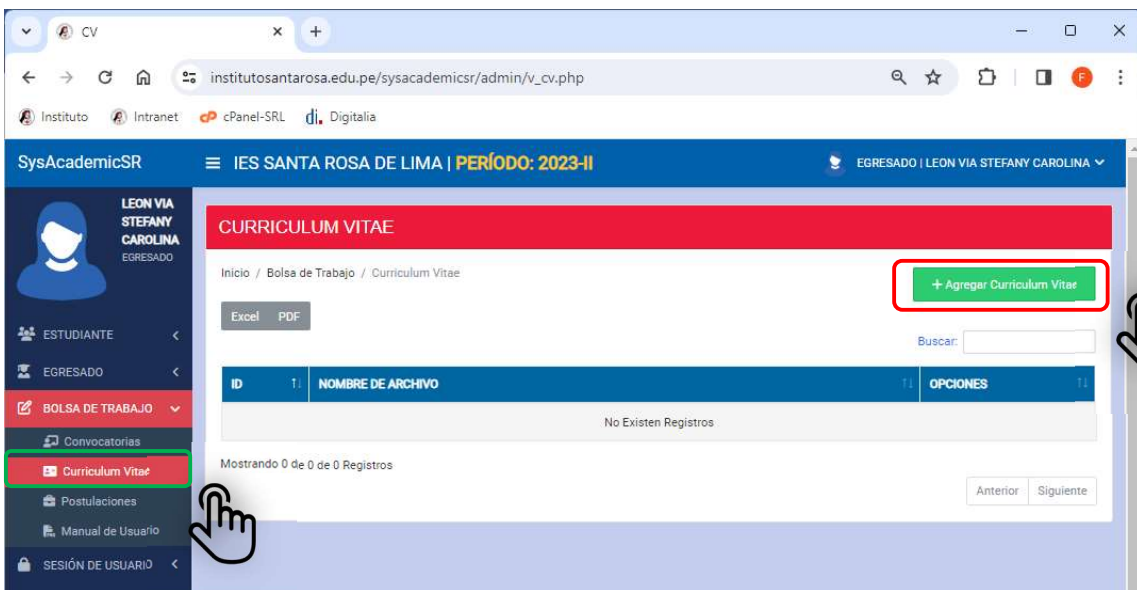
CV

institutosantarosa.edu.pe/sysacademicsr/admin/v_cv.php

Instituto Intranet cPanel-SRL Digitalia

SysAcademicSR

IES SANTA ROSA DE LIMA | PERÍODO: 2023-II

EGRESADO | LEON VIA STEFANY CAROLINA

LEON VIA STEFANY CAROLINA
EGRESADO

ESTUDIANTE
EGRESADO
BOLSA DE TRABAJO
Convocatorias
Curriculum Vitae
Postulaciones
Manual de Usuario
SESIÓN DE USUARIO

CURRICULUM VITAE

Inicio / Bolsa de Trabajo / Curriculum Vitae

+ Agregar Curriculum Vitae

Excel PDF

Buscar:

| ID | NOMBRE DE ARCHIVO | OPCIONES |
|---|---|---|
| No Existen Registros | | |

Mostrando 0 de 0 de 0 Registros

Anterior Siguiente